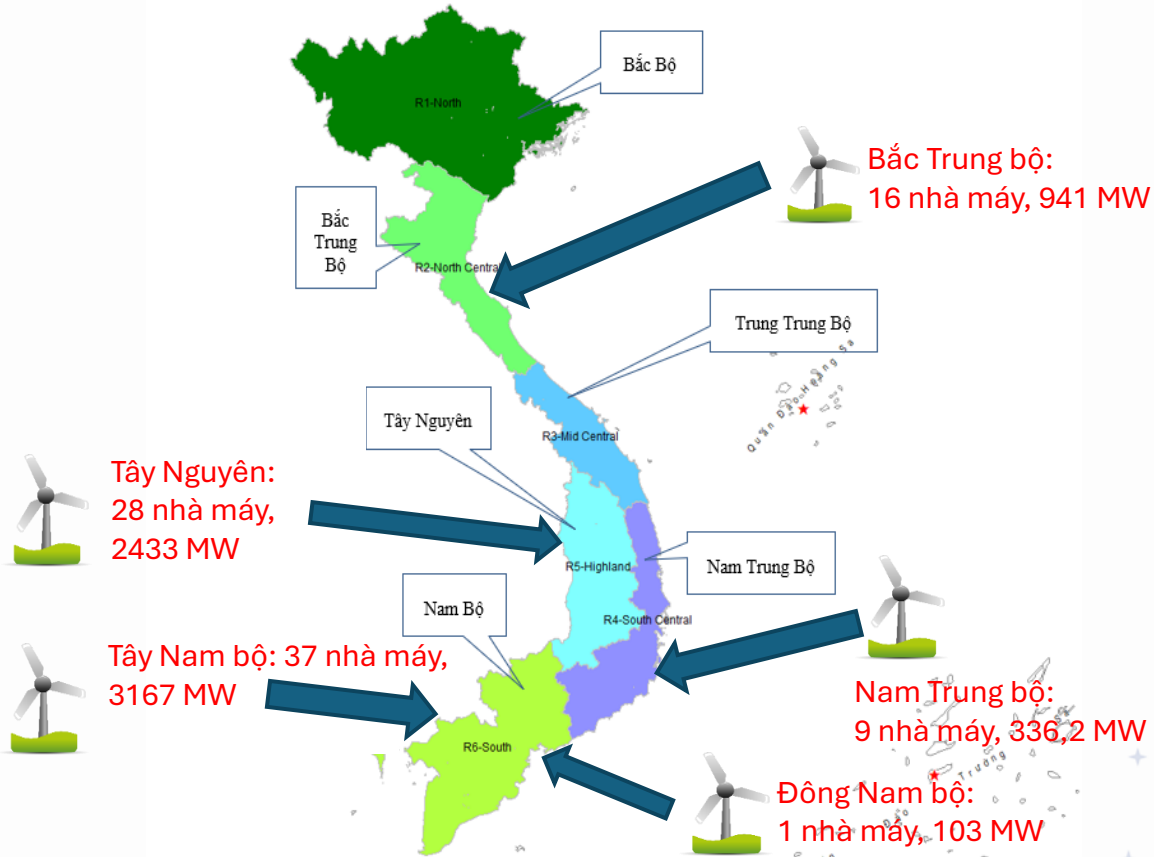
Bắc Bộ

R1-North

Bắc Trung bộ:
16 nhà máy, 941 MW

Bắc Trung Bộ

R2-North Central

Trung Trung Bộ

Quần Đảo Hoàng Sa

Tây Nguyên

R3-Mid Central

Tây Nguyên:
28 nhà máy,
2433 MW

R5-Highland

Nam Trung Bộ

Nam Bộ

R4-South Central

Tây Nam bộ: 37 nhà máy,
3167 MW

Nam Trung bộ:
9 nhà máy, 336,2 MW

R6-South

Trường

Đông Nam bộ:
1 nhà máy, 103 MW